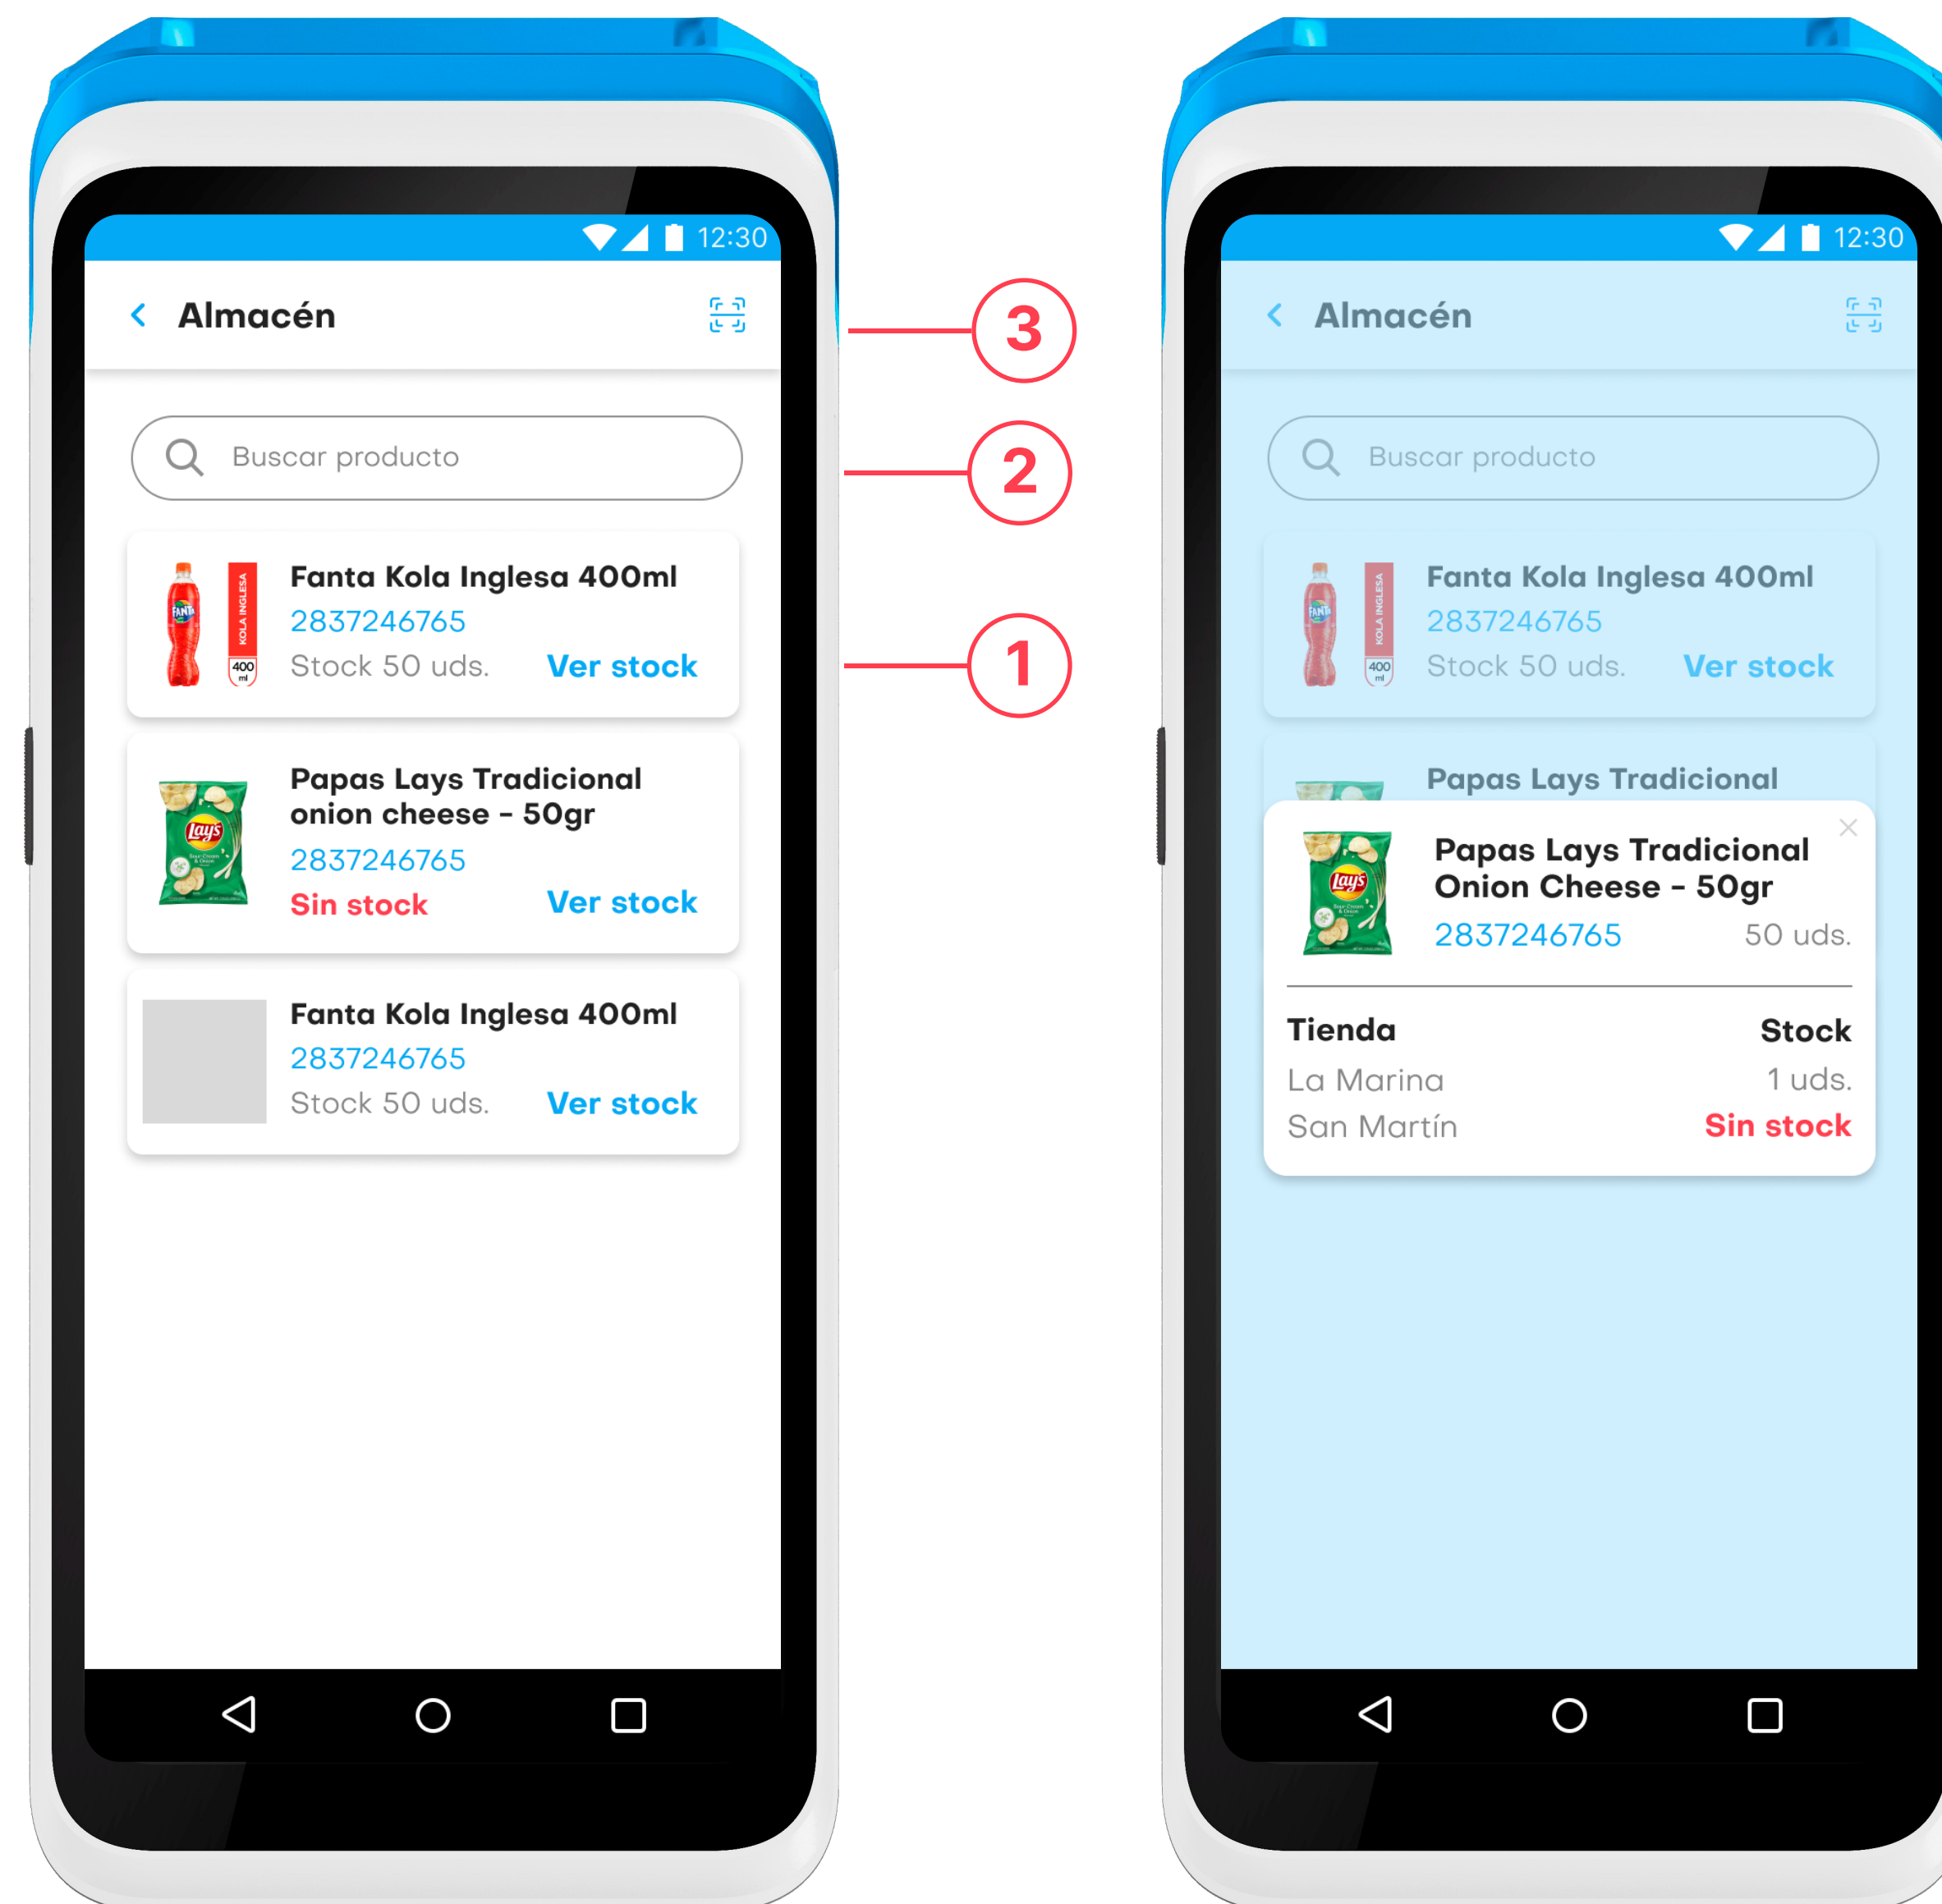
12:30

Almacén

Buscar producto

Fanta Kola Inglesa 400ml
2837246765
Stock 50 uds. Ver stock

Papas Lays Tradicional onion cheese - 50gr
2837246765
Sin stock Ver stock

Fanta Kola Inglesa 400ml
2837246765
Stock 50 uds. Ver stock

3

2

1

12:30

Almacén

Buscar producto

Fanta Kola Inglesa 400ml
2837246765
Stock 50 uds. Ver stock

Papas Lays Tradicional

Papas Lays Tradicional Onion Cheese - 50gr
2837246765 50 uds.

| Tienda | Stock |
|---|---|
| La Marina | 1 uds. |
| San Martín | Sin stock |